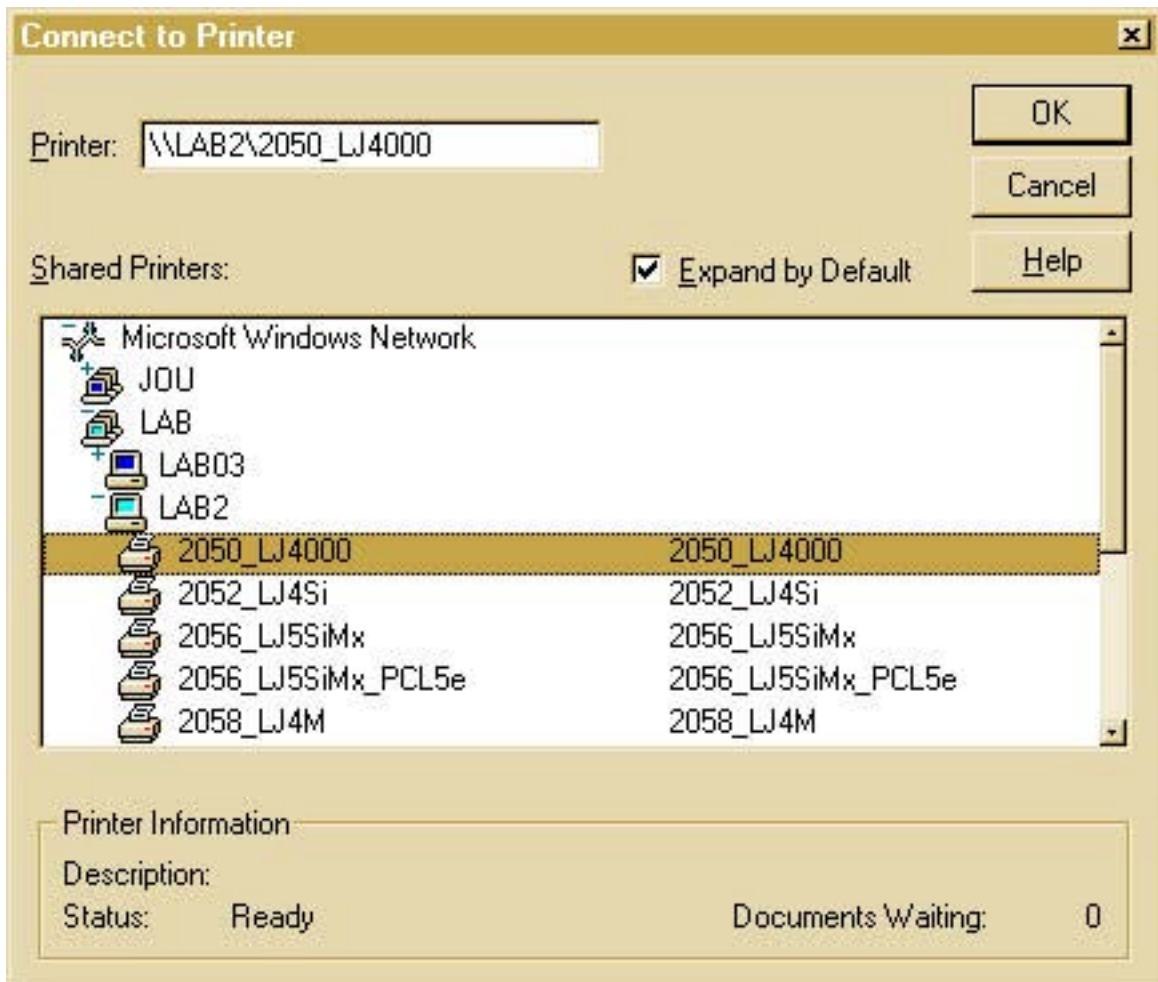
Connect to Printer

Printer: \\LAB2\2050_LJ4000

OK

Cancel

Help

Shared Printers:

Expand by Default

Microsoft Windows Network
JOU
LAB
LAB03
LAB2

| | |
|---|---|
| 2050_LJ4000 | 2050_LJ4000 |
| 2052_LJ4Si | 2052_LJ4Si |
| 2056_LJ5SiMx | 2056_LJ5SiMx |
| 2056_LJ5SiMx_PCL5e | 2056_LJ5SiMx_PCL5e |
| 2058_LJ4M | 2058_LJ4M |

Printer Information

Description:

Status: Ready

Documents Waiting: 0